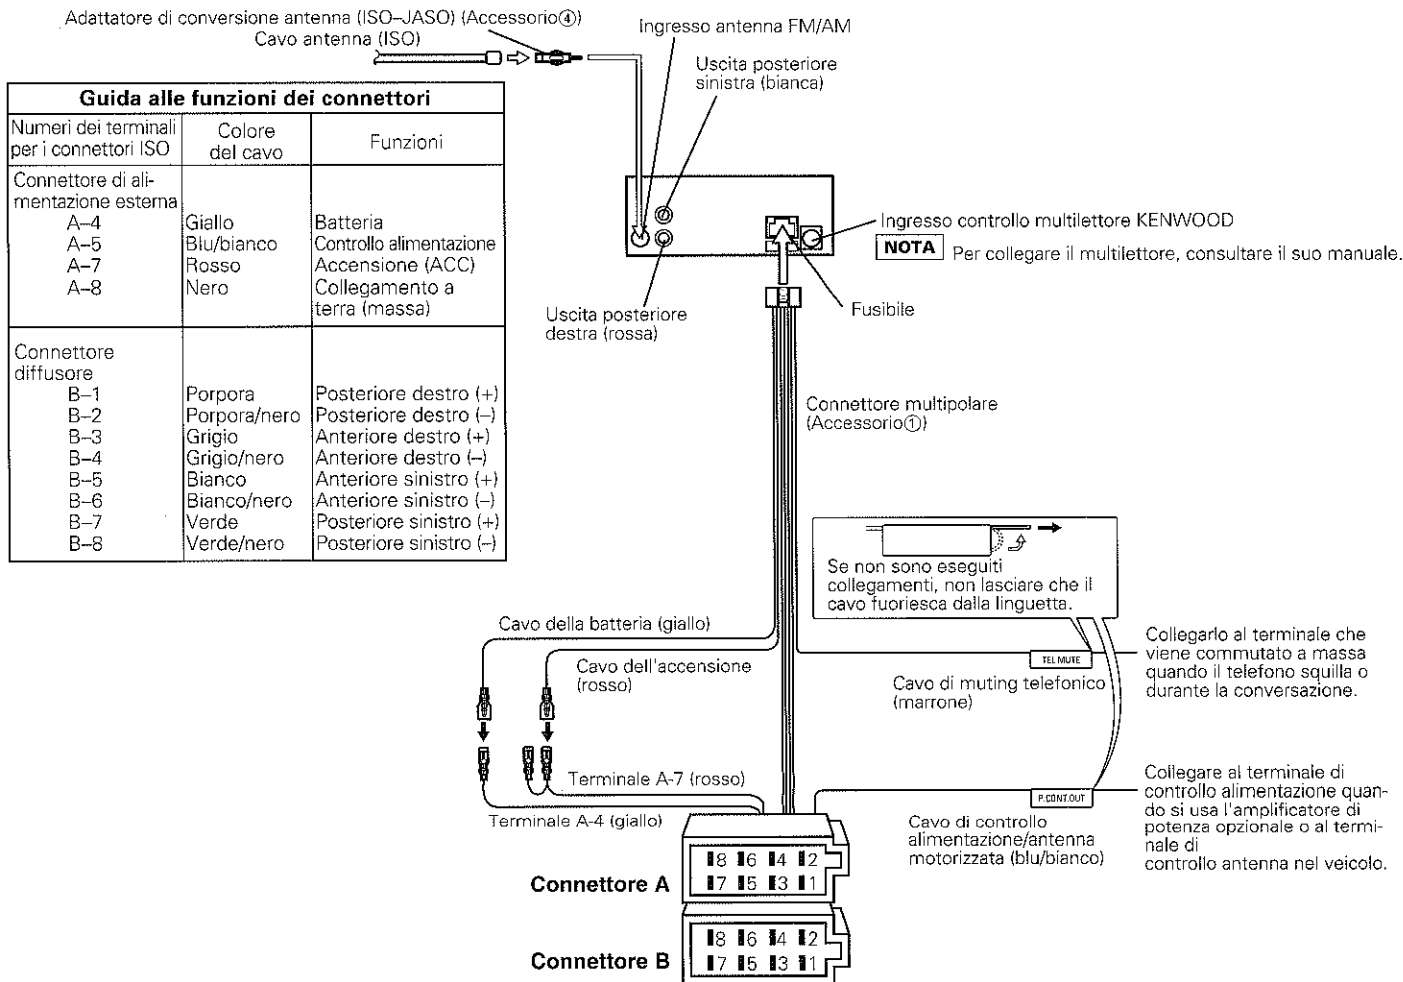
Adattatore di conversione antenna (ISO–JASO) (Accessorio④)
Cavo antenna (ISO)

Ingresso antenna FM/AM

Uscita posteriore sinistra (bianca)

| Guida alle funzioni dei connettori | | |
|---|---|---|
| Numeri dei terminali per i connettori ISO | Colore del cavo | Funzioni |
| Connettore di alimentazione esterna<br>A–4<br>A–5<br>A–7<br>A–8 | <br>Giallo<br>Blu/bianco<br>Rosso<br>Nero | <br>Batteria<br>Controllo alimentazione<br>Accensione (ACC)<br>Collegamento a terra (massa) |
| Connettore diffusore<br>B–1<br>B–2<br>B–3<br>B–4<br>B–5<br>B–6<br>B–7<br>B–8 | <br>Porpora<br>Porpora/nero<br>Grigio<br>Grigio/nero<br>Bianco<br>Bianco/nero<br>Verde<br>Verde/nero | <br>Posteriore destro (+)<br>Posteriore destro (–)<br>Anteriore destro (+)<br>Anteriore destro (–)<br>Anteriore sinistro (+)<br>Anteriore sinistro (–)<br>Posteriore sinistro (+)<br>Posteriore sinistro (–) |

Ingresso controllo multilettore KENWOOD
NOTA Per collegare il multilettore, consultare il suo manuale.

Uscita posteriore destra (rossa)

Fusibile

Connettore multipolare (Accessorio①)

Se non sono eseguiti collegamenti, non lasciare che il cavo fuoriesca dalla linguetta.

Cavo della batteria (giallo)

Cavo dell'accensione (rosso)

TEL MUTE

Collegarlo al terminale che viene commutato a massa quando il telefono squilla o durante la conversazione.

Cavo di muting telefonico (marrone)

Terminale A-7 (rosso)

P.CONT.OUT

Collegare al terminale di controllo alimentazione quando si usa l'amplificatore di potenza opzionale o al terminale di controllo antenna nel veicolo.

Terminale A-4 (giallo)

Cavo di controllo alimentazione/antenna motorizzata (blu/bianco)

8 6 4 2
7 5 3 1
Connettore A

8 6 4 2
7 5 3 1
Connettore B